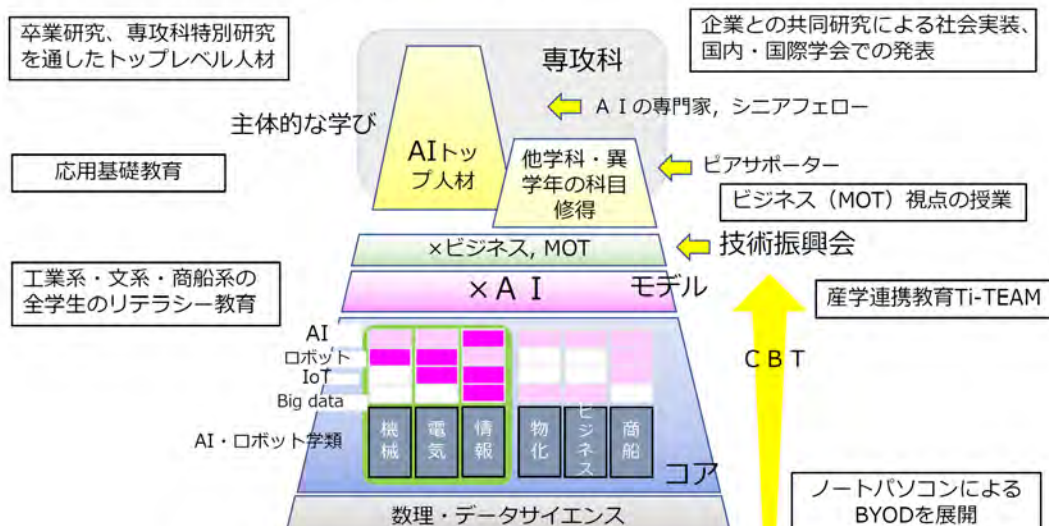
卒業研究、専攻科特別研究を通したトップレベル人材

専攻科

企業との共同研究による社会実装、国内・国際学会での発表

ＡＩの専門家，シニアフェロー

主体的な学び

AIトップ人材

他学科・異学年の科目修得

応用基礎教育

ピアサポーター

ビジネス（MOT）視点の授業

×ビジネス, MOT

技術振興会

工業系・文系・商船系の全学生のリテラシー教育

×ＡＩ

モデル

産学連携教育Ti-TEAM

AI
ロボット
IoT
Big data

ＣＢＴ

AI・ロボット学類

機械
電気
情報
物化
ビジネス
商船

コア

ノートパソコンによるBYODを展開

数理・データサイエンス